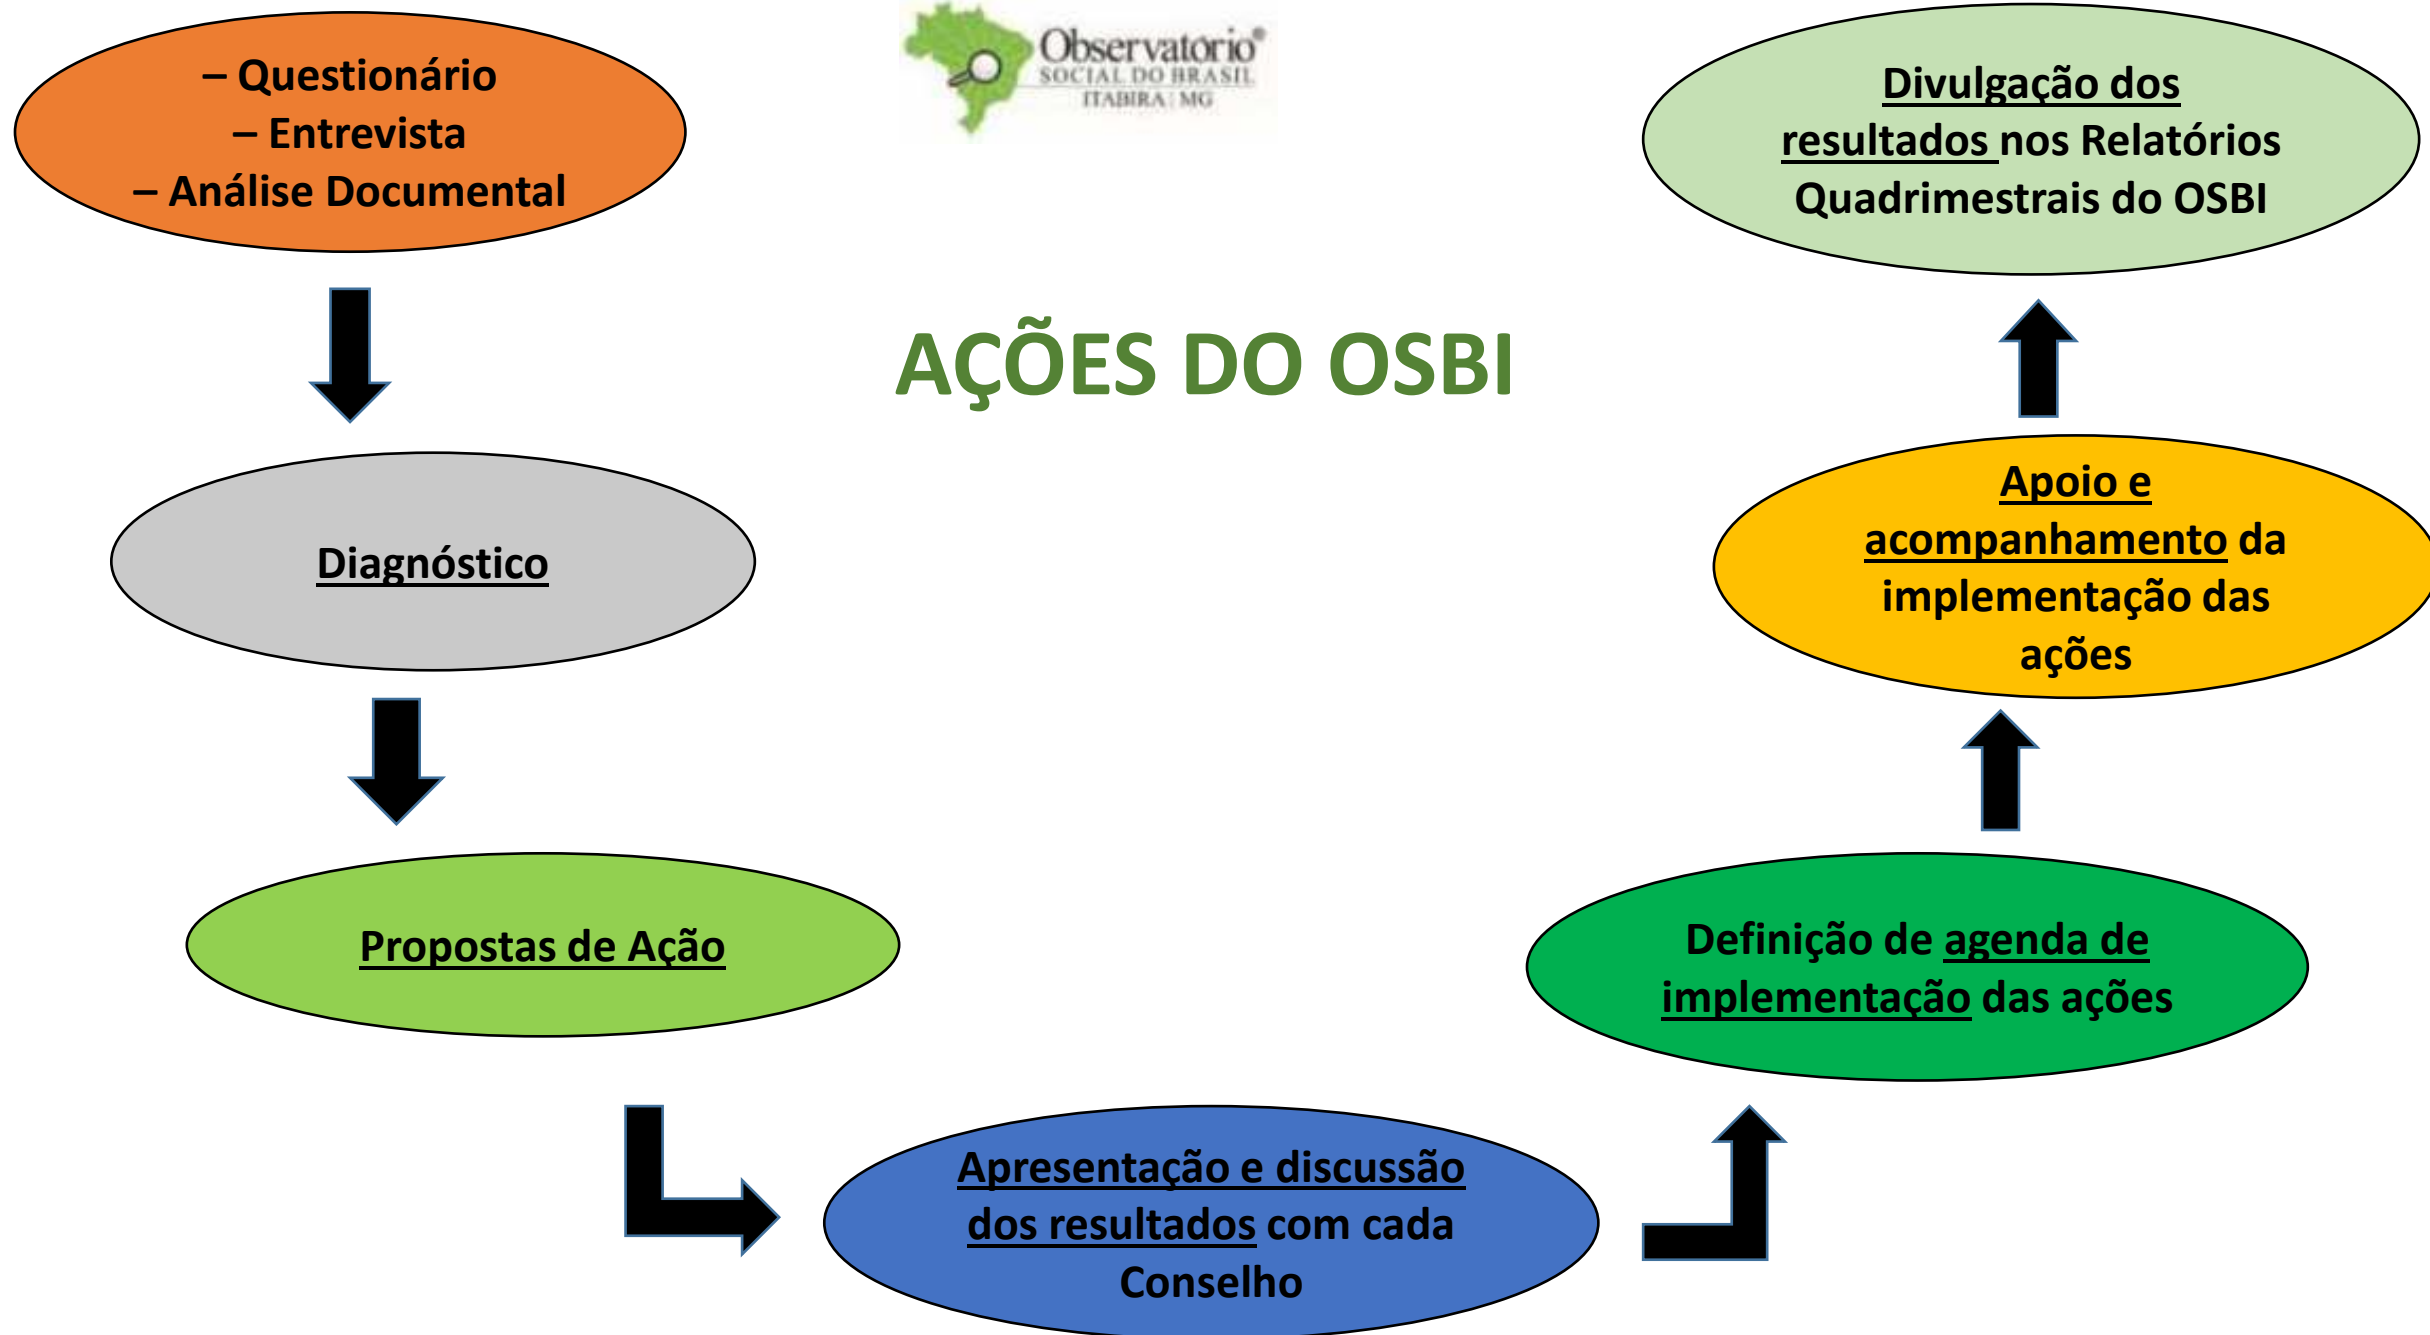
– Questionário
– Entrevista
– Análise Documental

Observatório®
SOCIAL DO BRASIL
ITABIRA | MG

Divulgação dos resultados nos Relatórios Quadrimestrais do OSBI

AÇÕES DO OSBI

Diagnóstico

Apoio e acompanhamento da implementação das ações

Propostas de Ação

Definição de agenda de implementação das ações

Apresentação e discussão dos resultados com cada Conselho